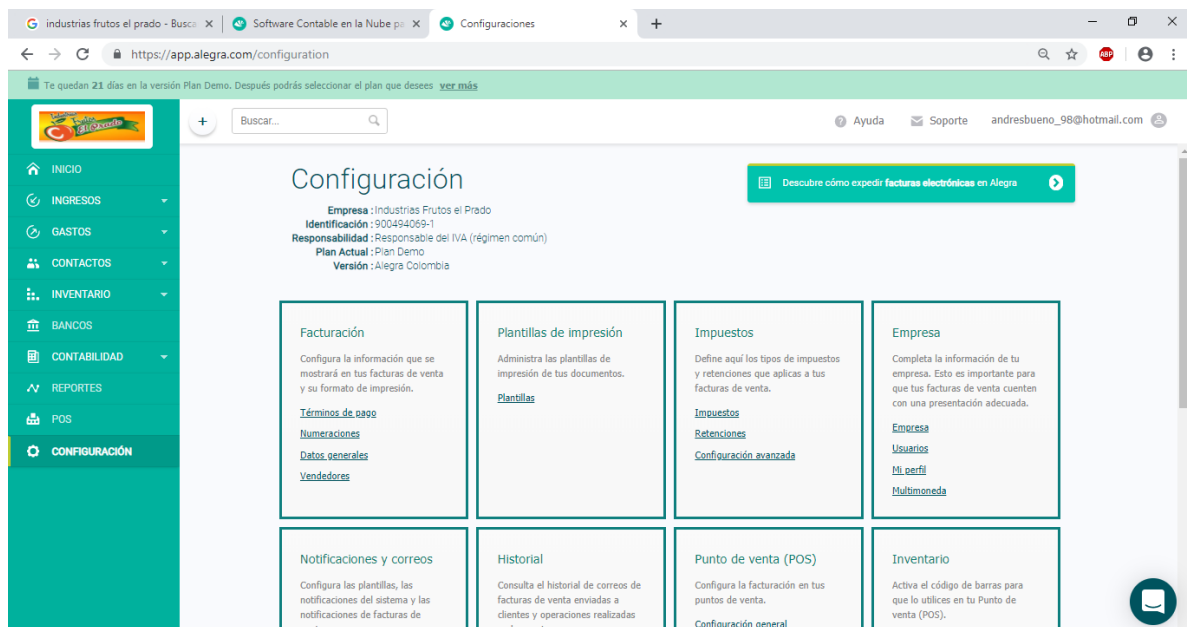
industrias frutos el prado - Busca ×
Software Contable en la Nube pa ×
Configuraciones ×
+

https://app.alegra.com/configuration

ABP

Te quedan 21 días en la versión Plan Demo. Después podrás seleccionar el plan que desees ver más

Frutos El Prado

+ Buscar...

Ayuda Soporte andresbueno_98@hotmail.com

INICIO
INGRESOS
GASTOS
CONTACTOS
INVENTARIO
BANCOS
CONTABILIDAD
REPORTES
POS
CONFIGURACIÓN

Configuración

Empresa : Industrias Frutos el Prado
Identificación : 900494069-1
Responsabilidad : Responsable del IVA (régimen común)
Plan Actual : Plan Demo
Versión : Alegra Colombia

Descubre cómo expedir facturas electrónicas en Alegra

Facturación
Configura la información que se mostrará en tus facturas de venta y su formato de impresión.
Términos de pago
Numeraciones
Datos generales
Vendedores

Plantillas de impresión
Administra las plantillas de impresión de tus documentos.
Plantillas

Impuestos
Define aquí los tipos de impuestos y retenciones que aplicas a tus facturas de venta.
Impuestos
Retenciones
Configuración avanzada

Empresa
Completa la información de tu empresa. Esto es importante para que tus facturas de venta cuenten con una presentación adecuada.
Empresa
Usuarios
Mi perfil
Multimoneda

Notificaciones y correos
Configura las plantillas, las notificaciones del sistema y las notificaciones de facturas de

Historial
Consulta el historial de correos de facturas de venta enviadas a clientes y operaciones realizadas

Punto de venta (POS)
Configura la facturación en tus puntos de venta.
Configuración general

Inventario
Activa el código de barras para que lo utilices en tu Punto de venta (POS).